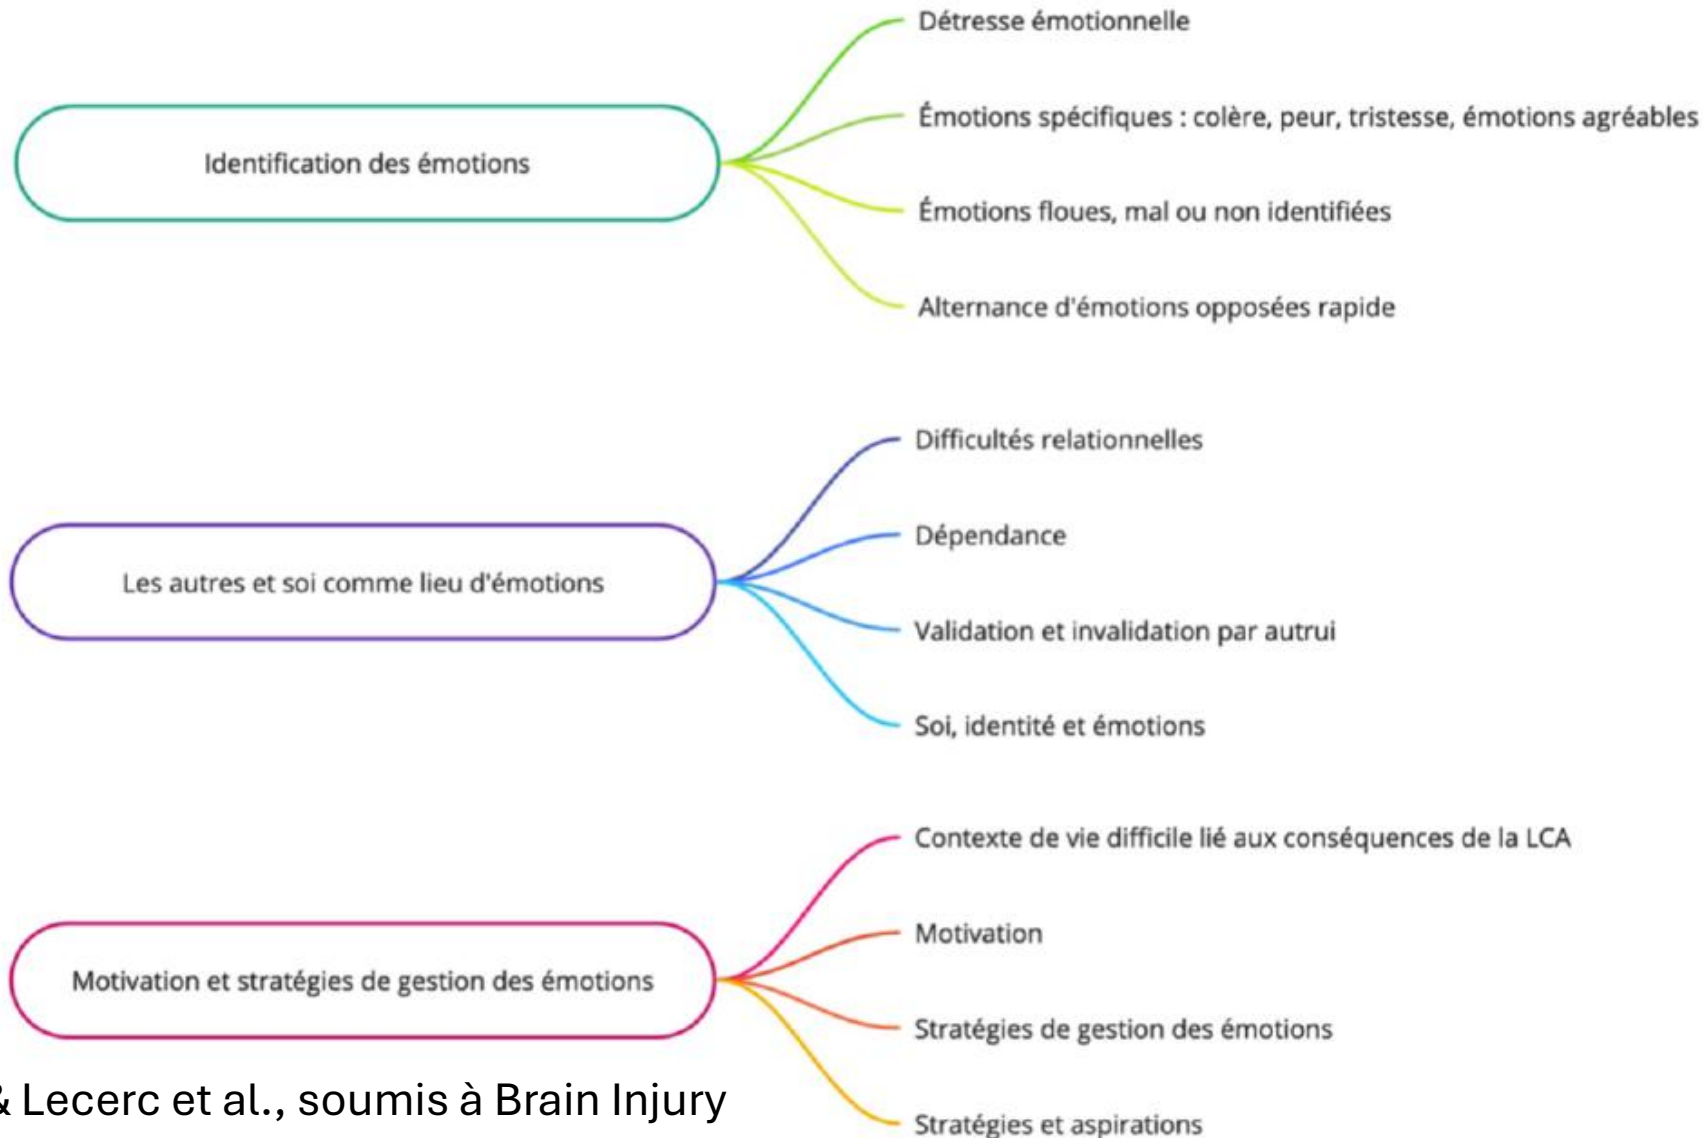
Identification des émotions

Détresse émotionnelle

Émotions spécifiques : colère, peur, tristesse, émotions agréables

Émotions floues, mal ou non identifiées

Alternance d'émotions opposées rapide

Les autres et soi comme lieu d'émotions

Difficultés relationnelles

Dépendance

Validation et invalidation par autrui

Soi, identité et émotions

Motivation et stratégies de gestion des émotions

Contexte de vie difficile lié aux conséquences de la LCA

Motivation

Stratégies de gestion des émotions

Stratégies et aspirations

& Lecerc et al., soumis à Brain Injury